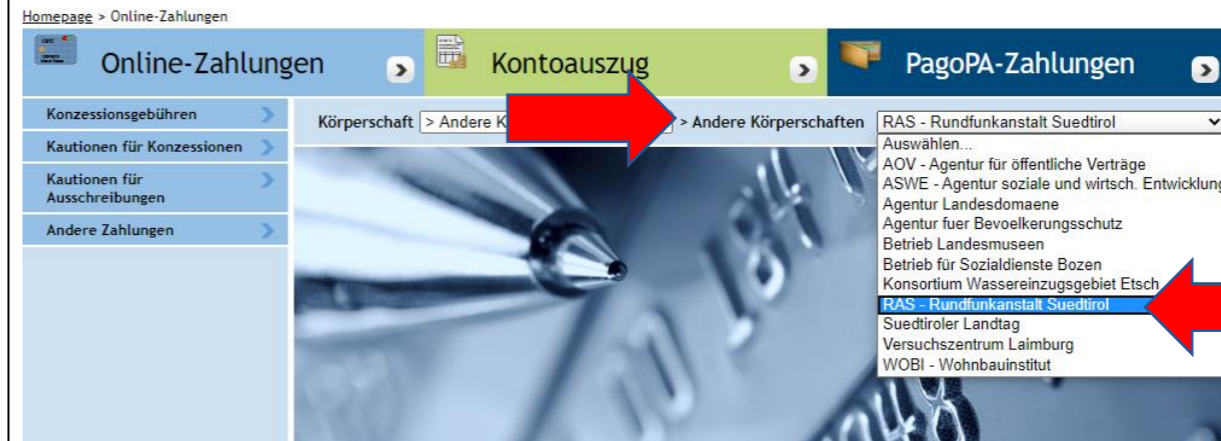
Homepage > Online-Zahlungen

Online-Zahlungen

Kontoauszug

PagoPA-Zahlungen

Konzessionsgebühren

Kautionen für Konzessionen

Kautionen für Ausschreibungen

Andere Zahlungen

Körperschaft > Andere K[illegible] > Andere Körperschaften RAS - Rundfunkanstalt Suedtirol

Auswählen...
AOV - Agentur für öffentliche Verträge
ASWE - Agentur soziale und wirtsch. Entwicklung
Agentur Landesdomaene
Agentur fuer Bevoelkerungsschutz
Betrieb Landesmuseen
Betrieb für Sozialdienste Bozen
Konsortium Wassereinzugsgebiet Etsch
RAS - Rundfunkanstalt Suedtirol
Suedtiroler Landtag
Versuchszentrum Laimburg
WOBI - Wohnbauinstitut